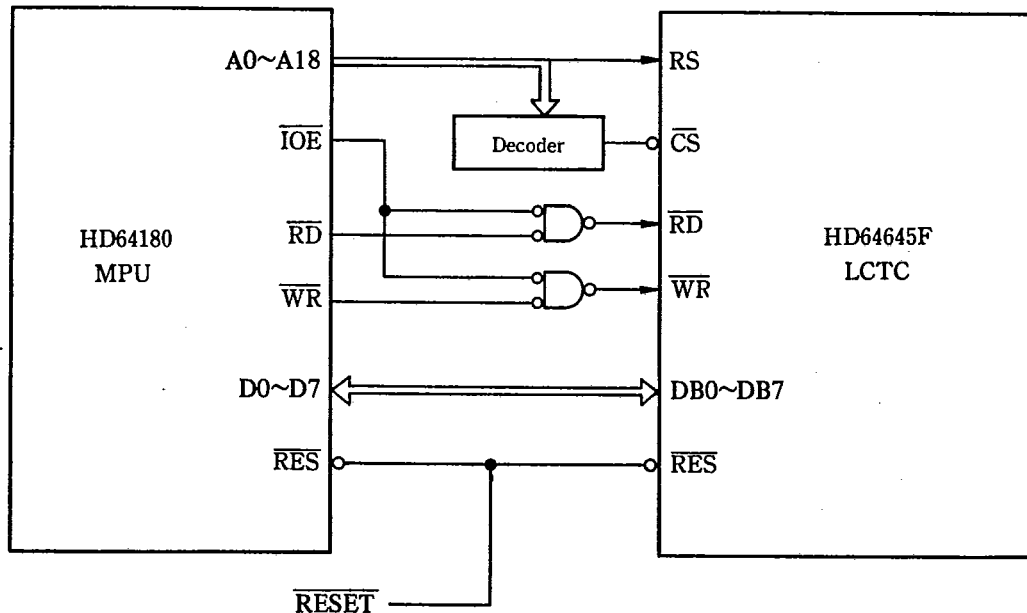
A0~A18

RS

Decoder

$\overline{IOE}$

$\overline{CS}$

HD64180
MPU

$\overline{RD}$

$\overline{RD}$

HD64645F
LCTC

$\overline{WR}$

$\overline{WR}$

D0~D7

DB0~DB7

$\overline{RES}$

$\overline{RES}$

$\overline{RESET}$